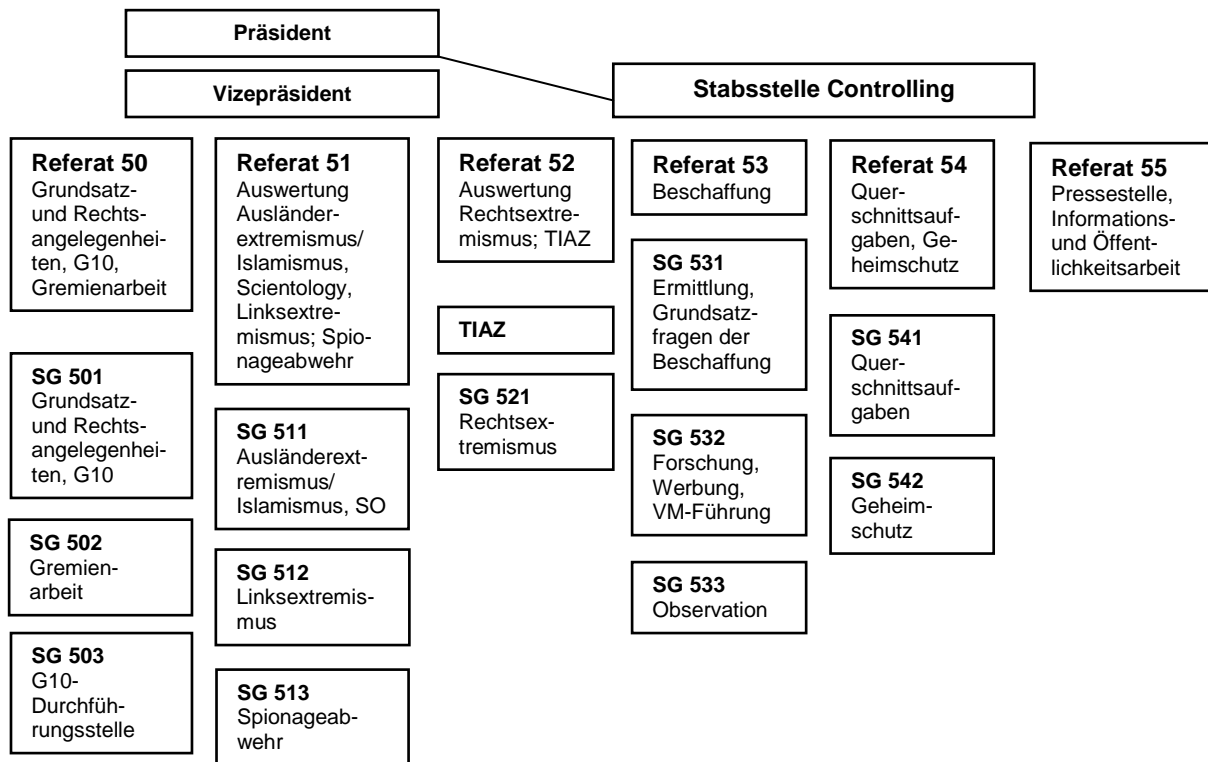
Präsident

Vizepräsident

Stabsstelle Controlling

Referat 50
Grundsatz- und Rechtsangelegenheiten, G10, Gremienarbeit

SG 501
Grundsatz- und Rechtsangelegenheiten, G10

SG 502
Gremienarbeit

SG 503
G10-Durchführungsstelle

Referat 51
Auswertung Ausländerextremismus/ Islamismus, Scientology, Linksextremismus; Spionageabwehr

SG 511
Ausländerextremismus/ Islamismus, SO

SG 512
Linksextremismus

SG 513
Spionageabwehr

Referat 52
Auswertung Rechtsextremismus; TIAZ

TIAZ

SG 521
Rechtsextremismus

Referat 53
Beschaffung

SG 531
Ermittlung, Grundsatzfragen der Beschaffung

SG 532
Forschung, Werbung, VM-Führung

SG 533
Observation

Referat 54
Querschnittsaufgaben, Geheimschutz

SG 541
Querschnittsaufgaben

SG 542
Geheimschutz

Referat 55
Pressestelle, Informations- und Öffentlichkeitsarbeit